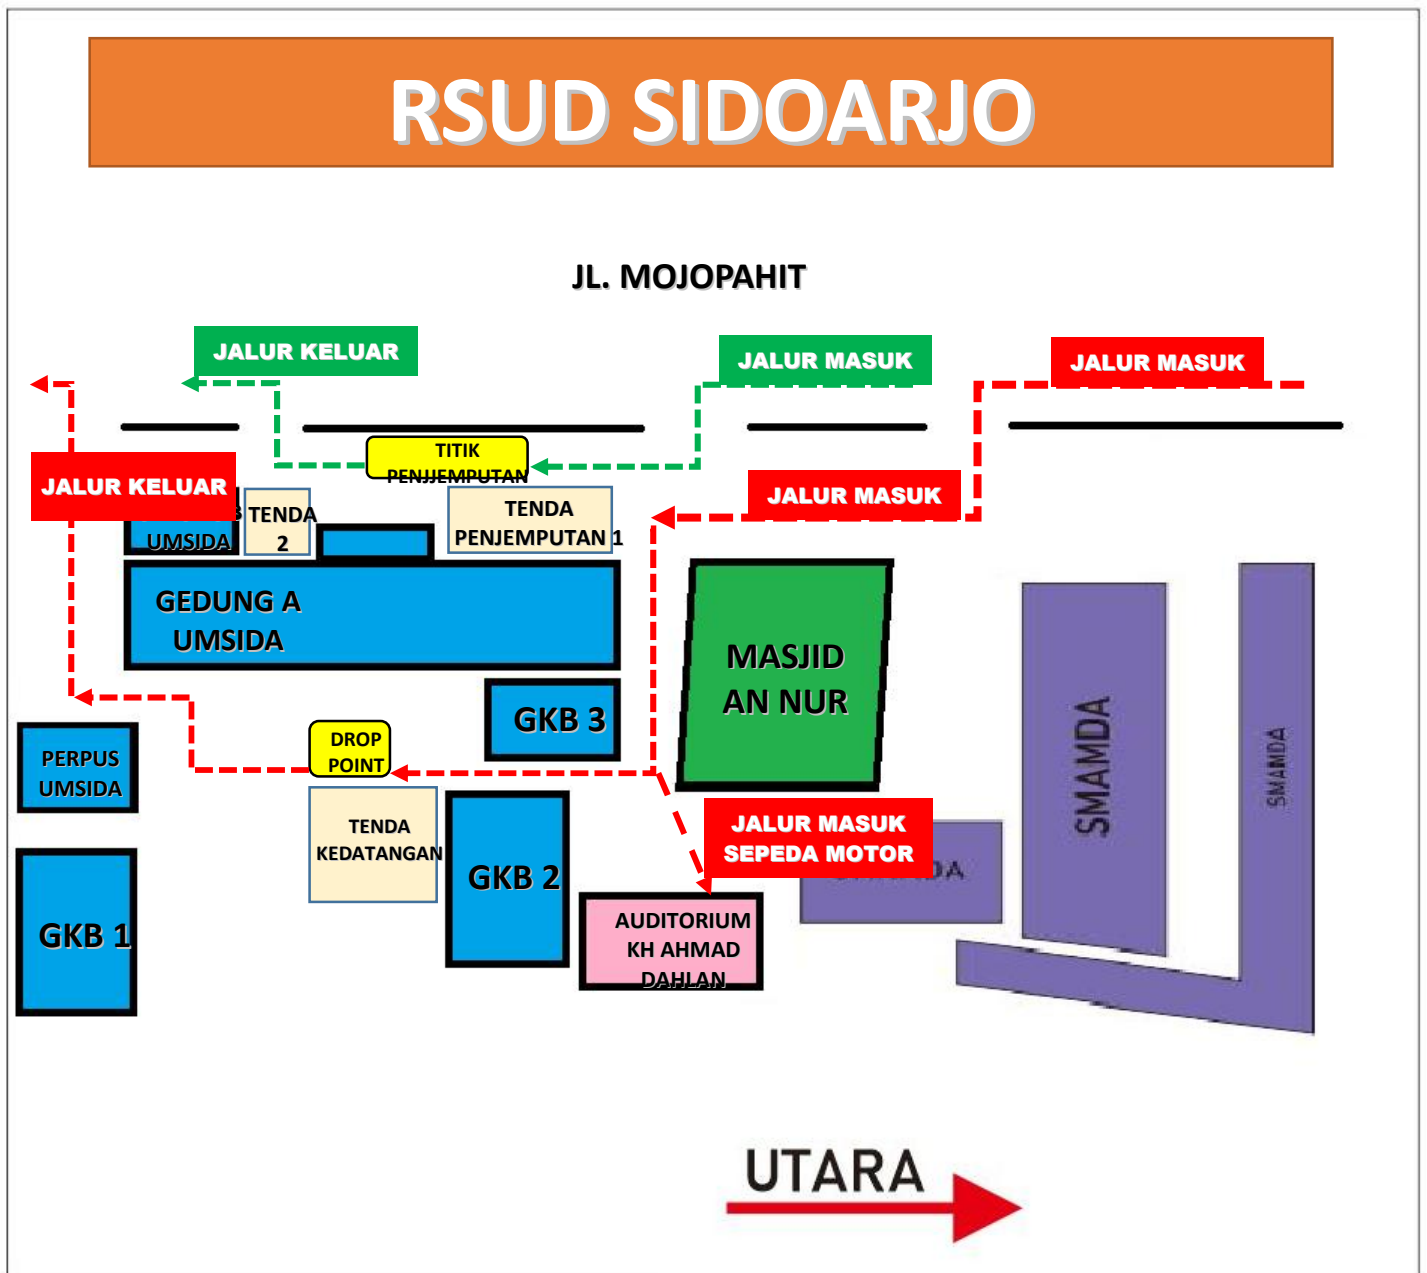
RSUD SIDOARJO

JL. MOJOPAHIT

JALUR KELUAR

JALUR MASUK

JALUR MASUK

TITIK PENJEMPUTAN

JALUR KELUAR

TENDA 2

UMSIDA

TENDA PENJEMPUTAN 1

JALUR MASUK

GEDUNG A UMSIDA

MASJID AN NUR

GKB 3

SMAMDA

SMAMDA

PERPUS UMSIDA

DROP POINT

TENDA KEDATANGAN

GKB 2

JALUR MASUK SEPEDA MOTOR

GKB 1

AUDITORIUM KH AHMAD DAHLAN

UTARA